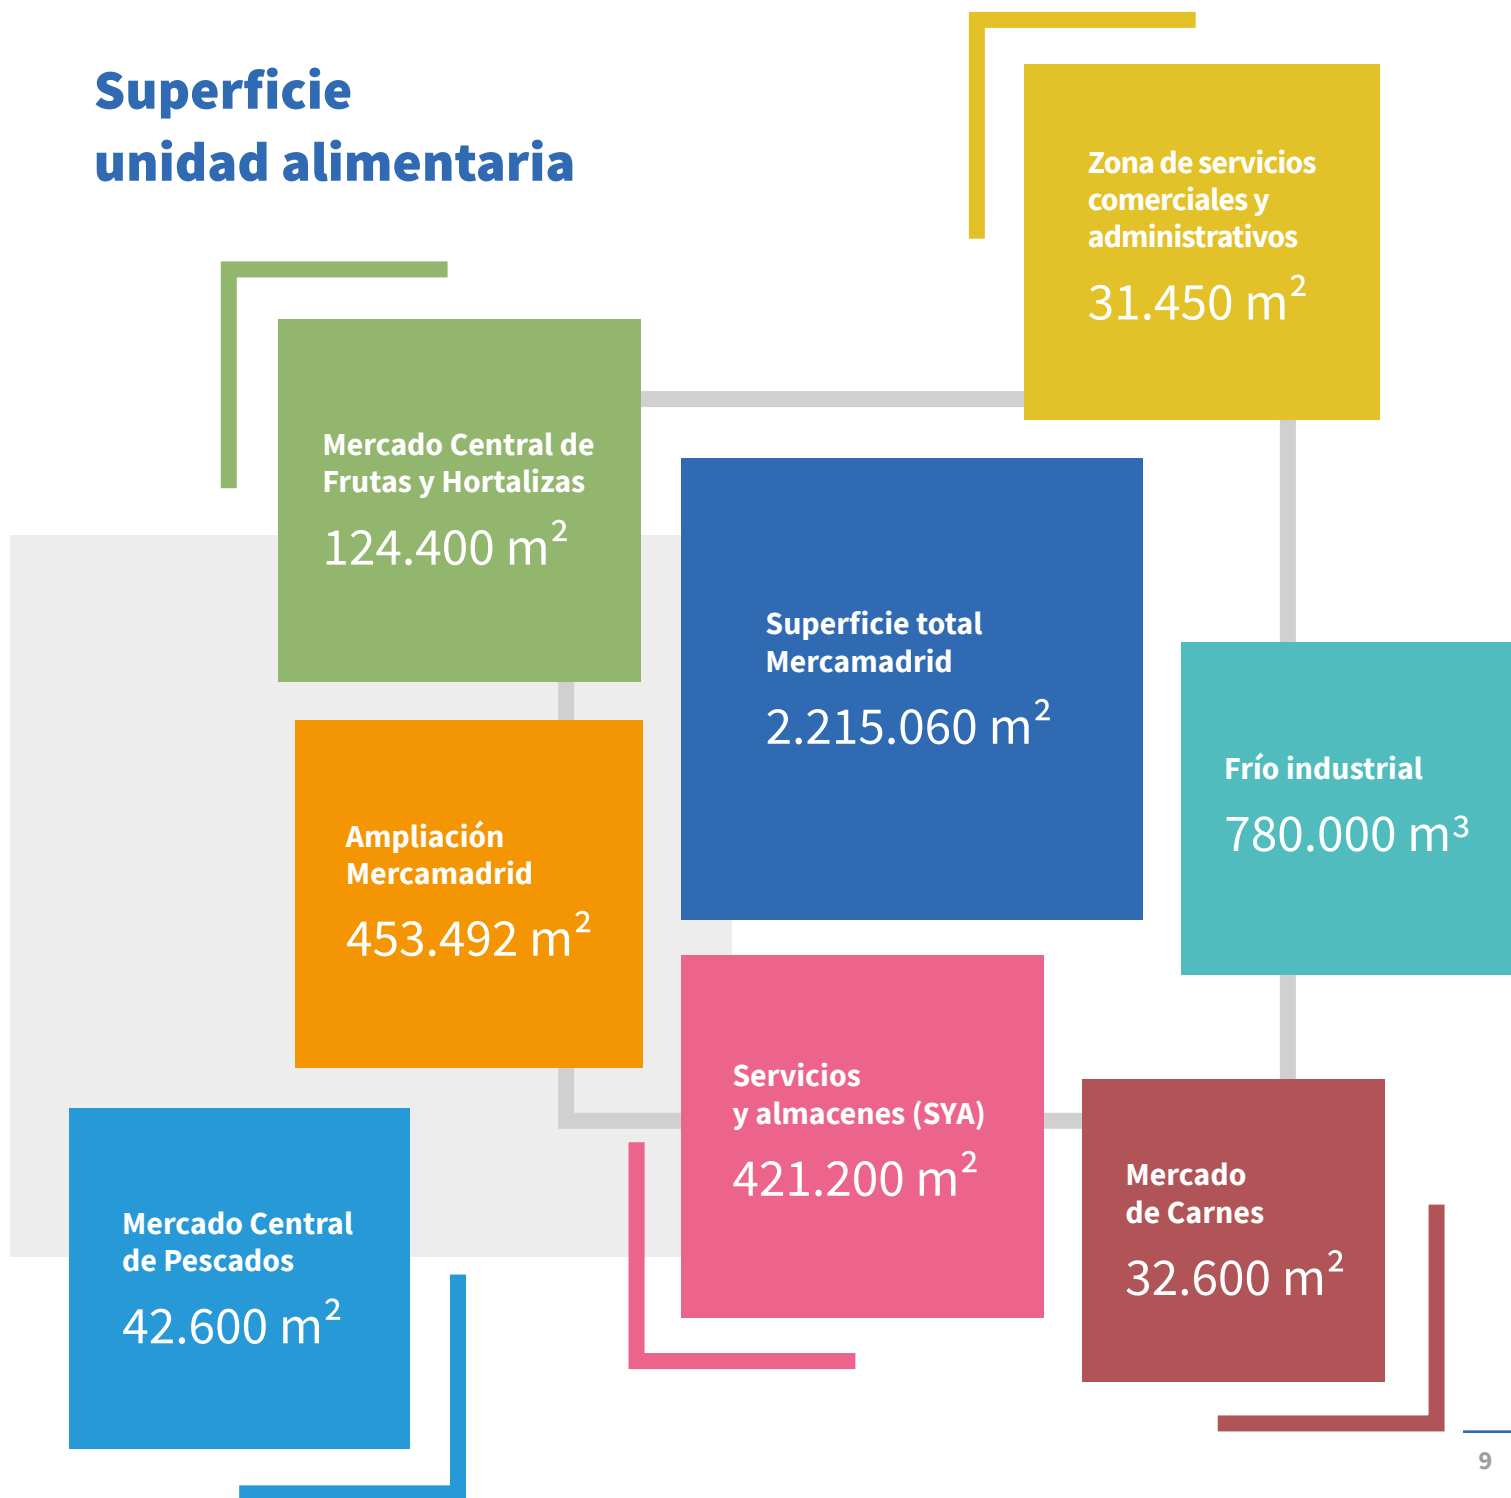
Superficie unidad alimentaria

Zona de servicios comerciales y administrativos

31.450 $m^2$

Mercado Central de Frutas y Hortalizas

124.400 $m^2$

Superficie total Mercamadrid

2.215.060 $m^2$

Frío industrial

780.000 $m^3$

Ampliación Mercamadrid

453.492 $m^2$

Servicios y almacenes (SYA)

421.200 $m^2$

Mercado de Carnes

32.600 $m^2$

Mercado Central de Pescados

42.600 $m^2$

9